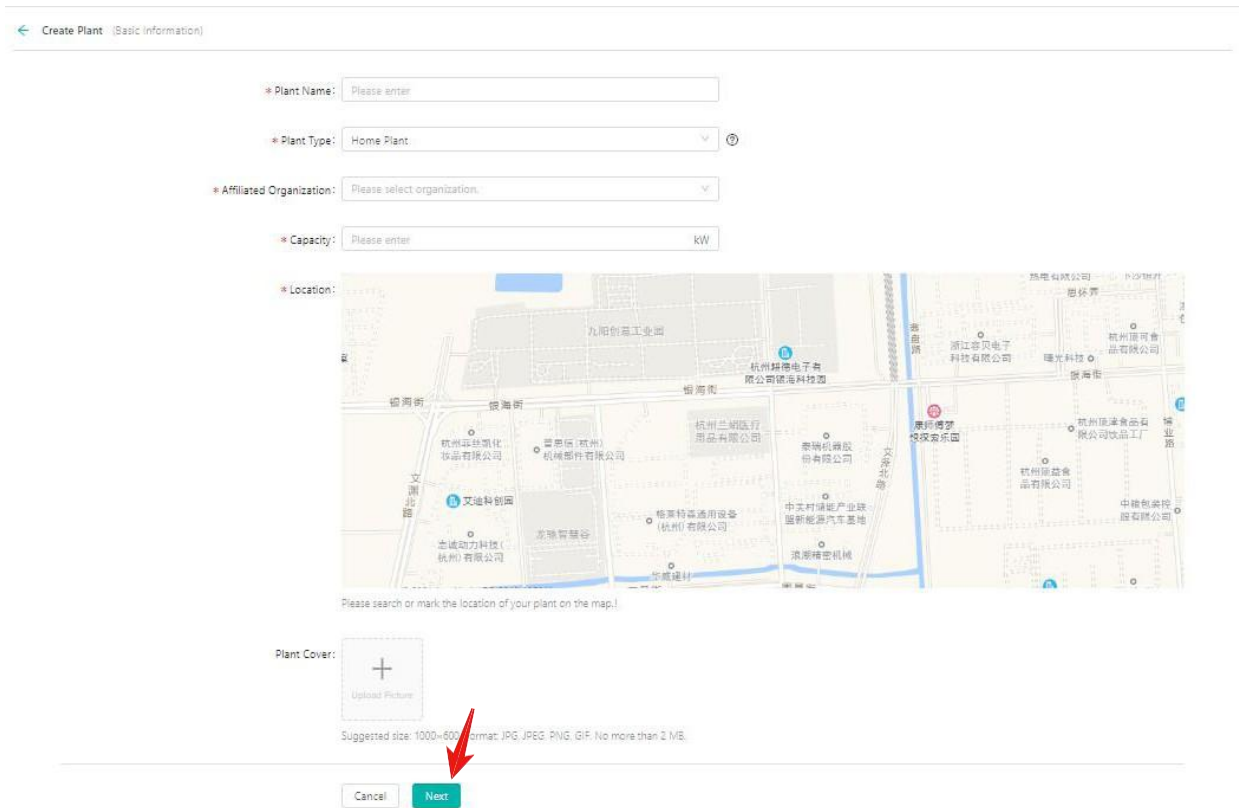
← Create Plant (Basic Information)

* Plant Name: Please enter

* Plant Type: Home Plant

* Affiliated Organization: Please select organization.

* Capacity: Please enter kW

* Location:

九阳创新工业园
杭州朗德电子有限公司银海科技园
银海街
银海街
银海街
杭州菲丝凯化妆品有限公司
普鲁塔(杭州)机械部件有限公司
杭州兰湖医疗用品有限公司
泰瑞机器股份有限公司
康师傅梦校探索乐园
浙江奇贝电子科技有限公司
杭州顶可食品有限公司
曙光科技
杭州顶津食品有限公司饮品工厂
杭州顶益食品有限公司
中粮包装控股有限公司
文渊北路
文泽北路
艾迪科创园
龙驰智慧谷
格莱特通用设备(杭州)有限公司
中关村储能产业联盟新能源汽车基地
浪潮精密机械
杰诚动力科技(杭州)有限公司
乐威建材
思怀芹

Please search or mark the location of your plant on the map.!

Plant Cover:
+
Upload Picture

Suggested size: 1000×600 Format: JPG, JPEG, PNG, GIF. No more than 2 MB.

Cancel Next